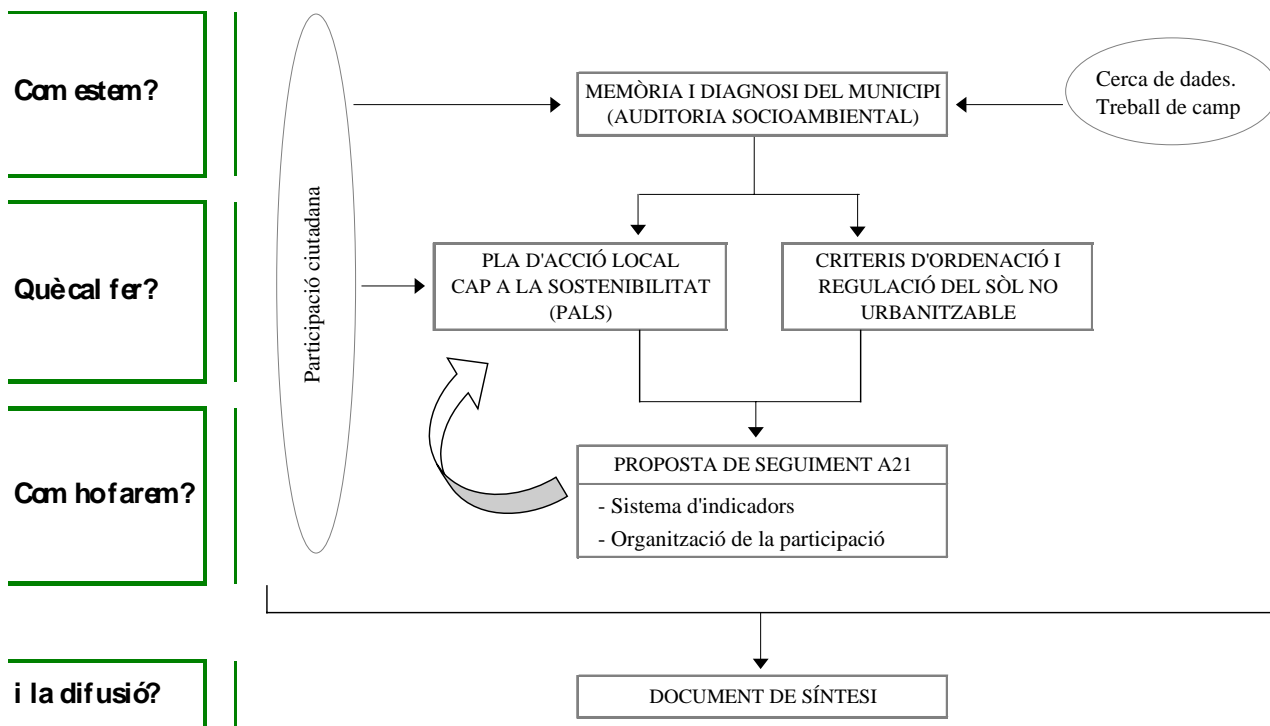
Com estem?

Què cal fer?

Com ho farem?

i la difusió?

Participació ciutadana

MEMÒRIA I DIAGNOSI DEL MUNICIPI (AUDITORIA SOCIOAMBIENTAL)

Cerca de dades. Treball de camp

PLA D'ACCIÓ LOCAL CAP A LA SOSTENIBILITAT (PALS)

CRITERIS D'ORDENACIÓ I REGULACIÓ DEL SÒL NO URBANITZABLE

PROPOSTA DE SEGUIMENT A21

- Sistema d'indicadors
- Organització de la participació

DOCUMENT DE SÍNTESI